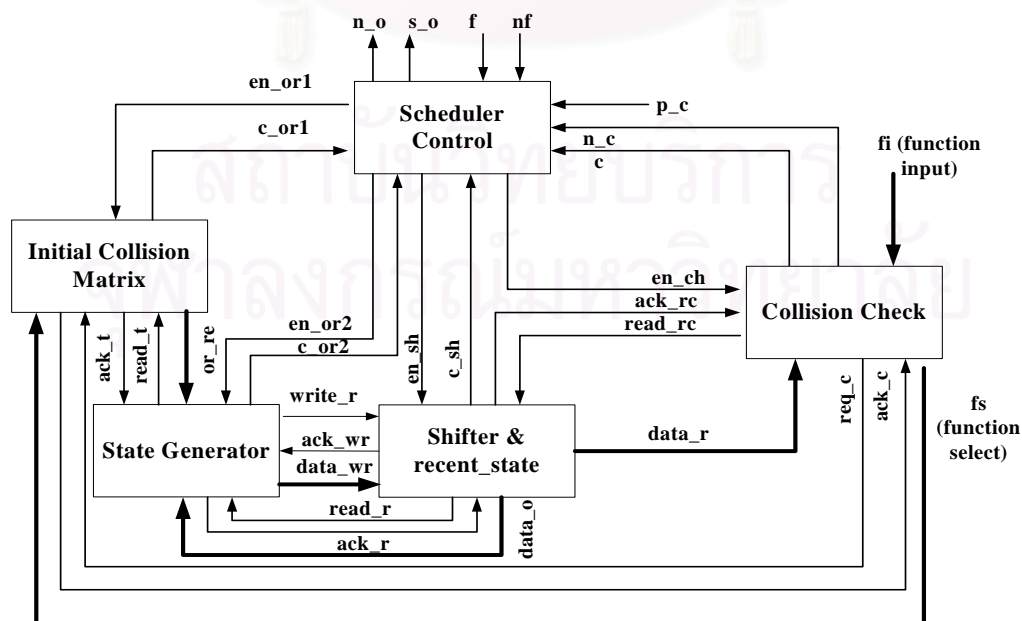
n_o
s_o
f
nf

en_or1
c_or1

Scheduler Control

p_c
n_c
c

fi (function input)

Initial Collision Matrix

en_ch
ack_rc
read_rc

Collision Check

en_or2
c_or2
en_sh
c_sh

ack_t
read_t
or_re

write_r
ack_wr
data_wr

State Generator

Shifter & recent_state

data_r

req_c
ack_c

fs (function select)

read_r
ack_r
data_o